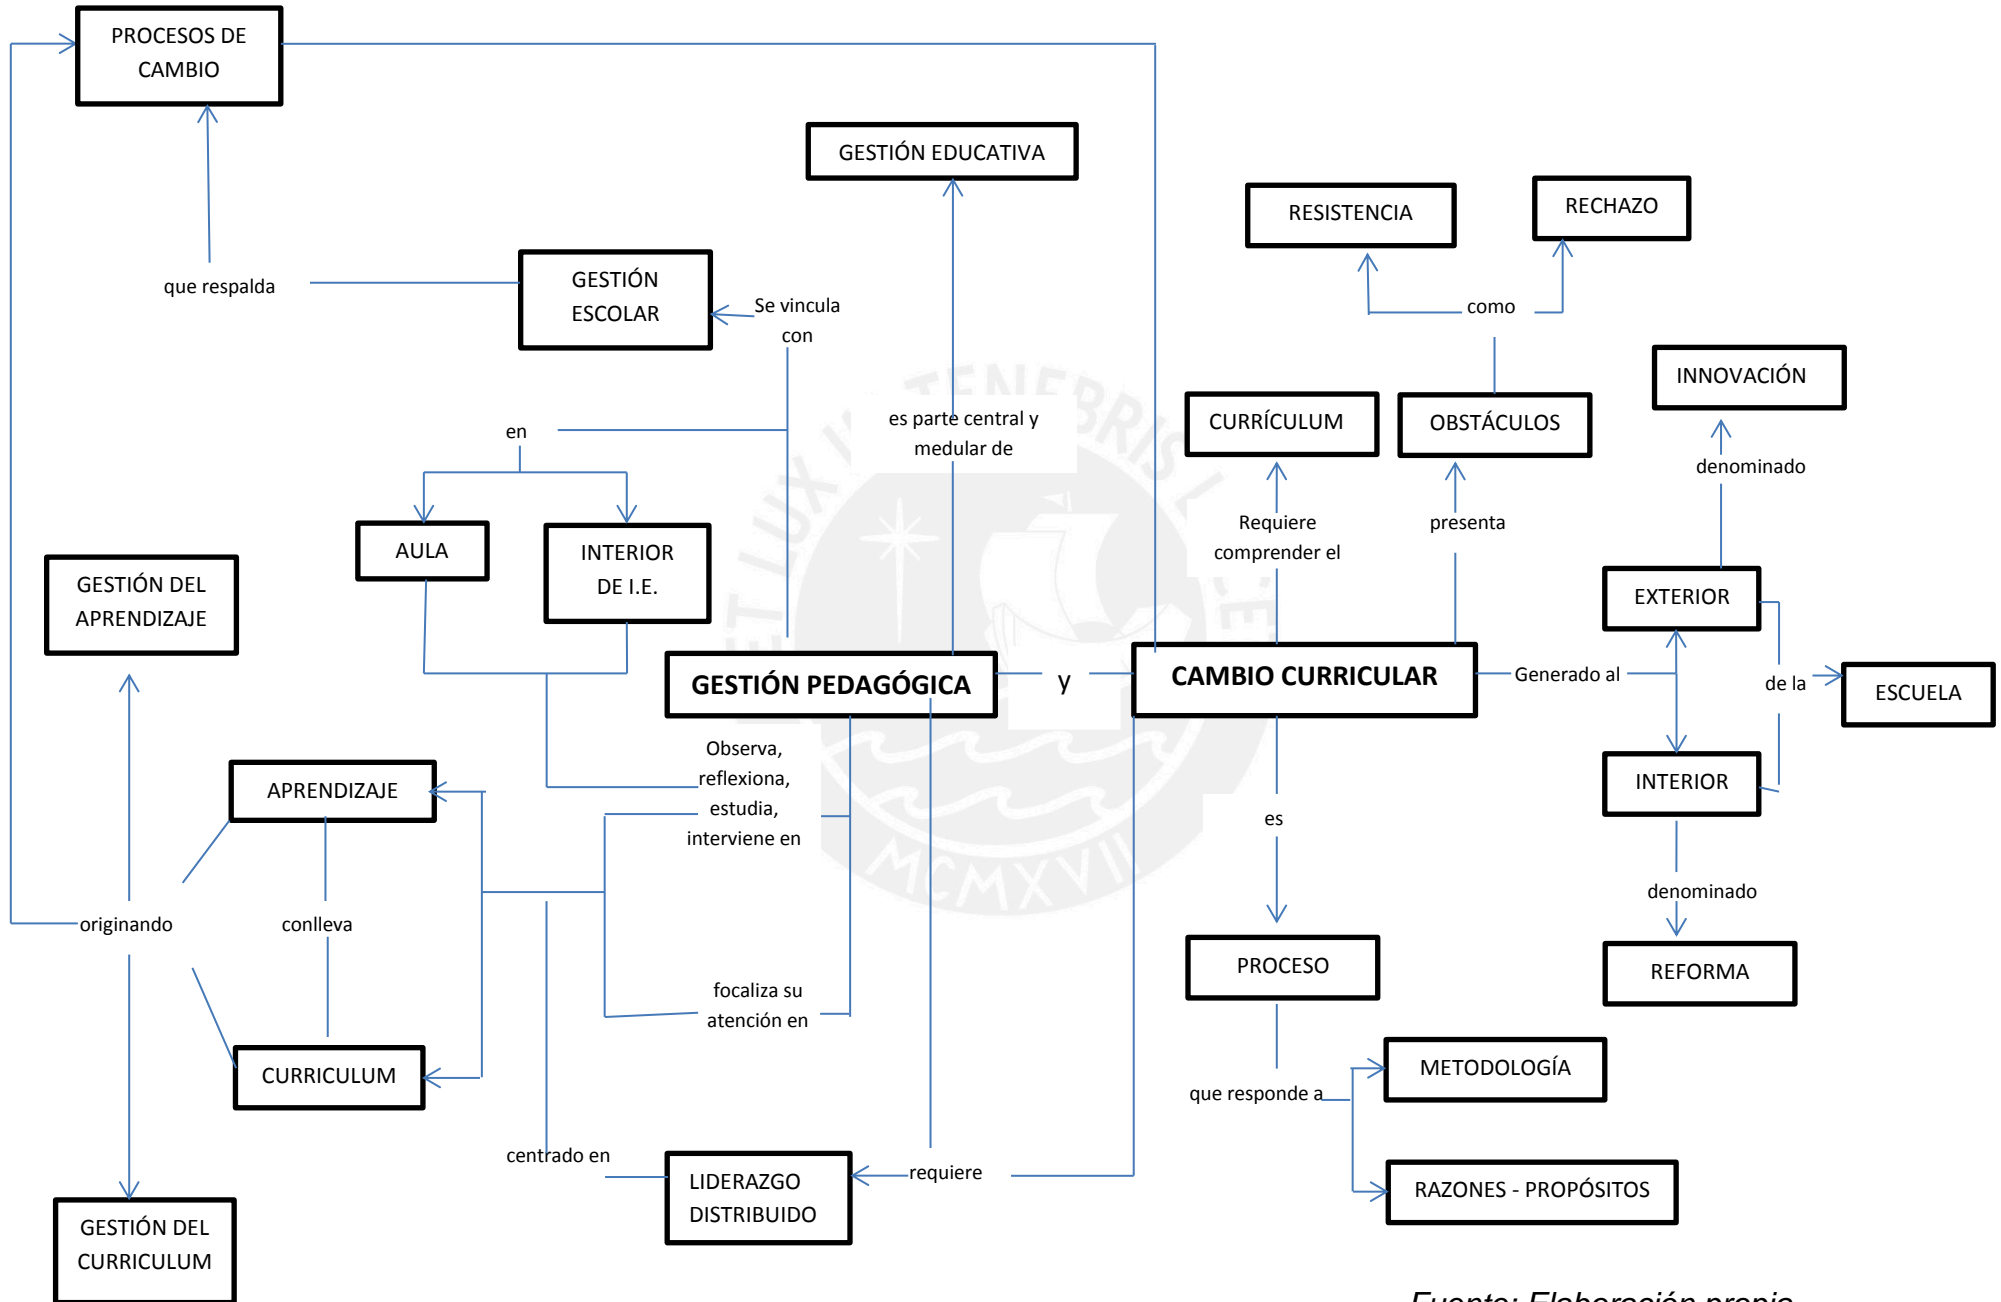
PROCESOS DE CAMBIO

GESTIÓN EDUCATIVA

RESISTENCIA

RECHAZO

que respalda

GESTIÓN ESCOLAR

Se vincula con

como

INNOVACIÓN

es parte central y medular de

en

CURRÍCULUM

OBSTÁCULOS

denominado

AULA

INTERIOR DE I.E.

Requiere comprender el

presenta

GESTIÓN DEL APRENDIZAJE

EXTERIOR

GESTIÓN PEDAGÓGICA

y

CAMBIO CURRICULAR

Generado al

de la

ESCUELA

Observa, reflexiona, estudia, interviene en

APRENDIZAJE

INTERIOR

es

originando

conlleva

denominado

PROCESO

REFORMA

focaliza su atención en

CURRICULUM

METODOLOGÍA

que responde a

centrado en

LIDERAZGO DISTRIBUIDO

requiere

RAZONES - PROPÓSITOS

GESTIÓN DEL CURRICULUM

Fuente: Elaboración propia